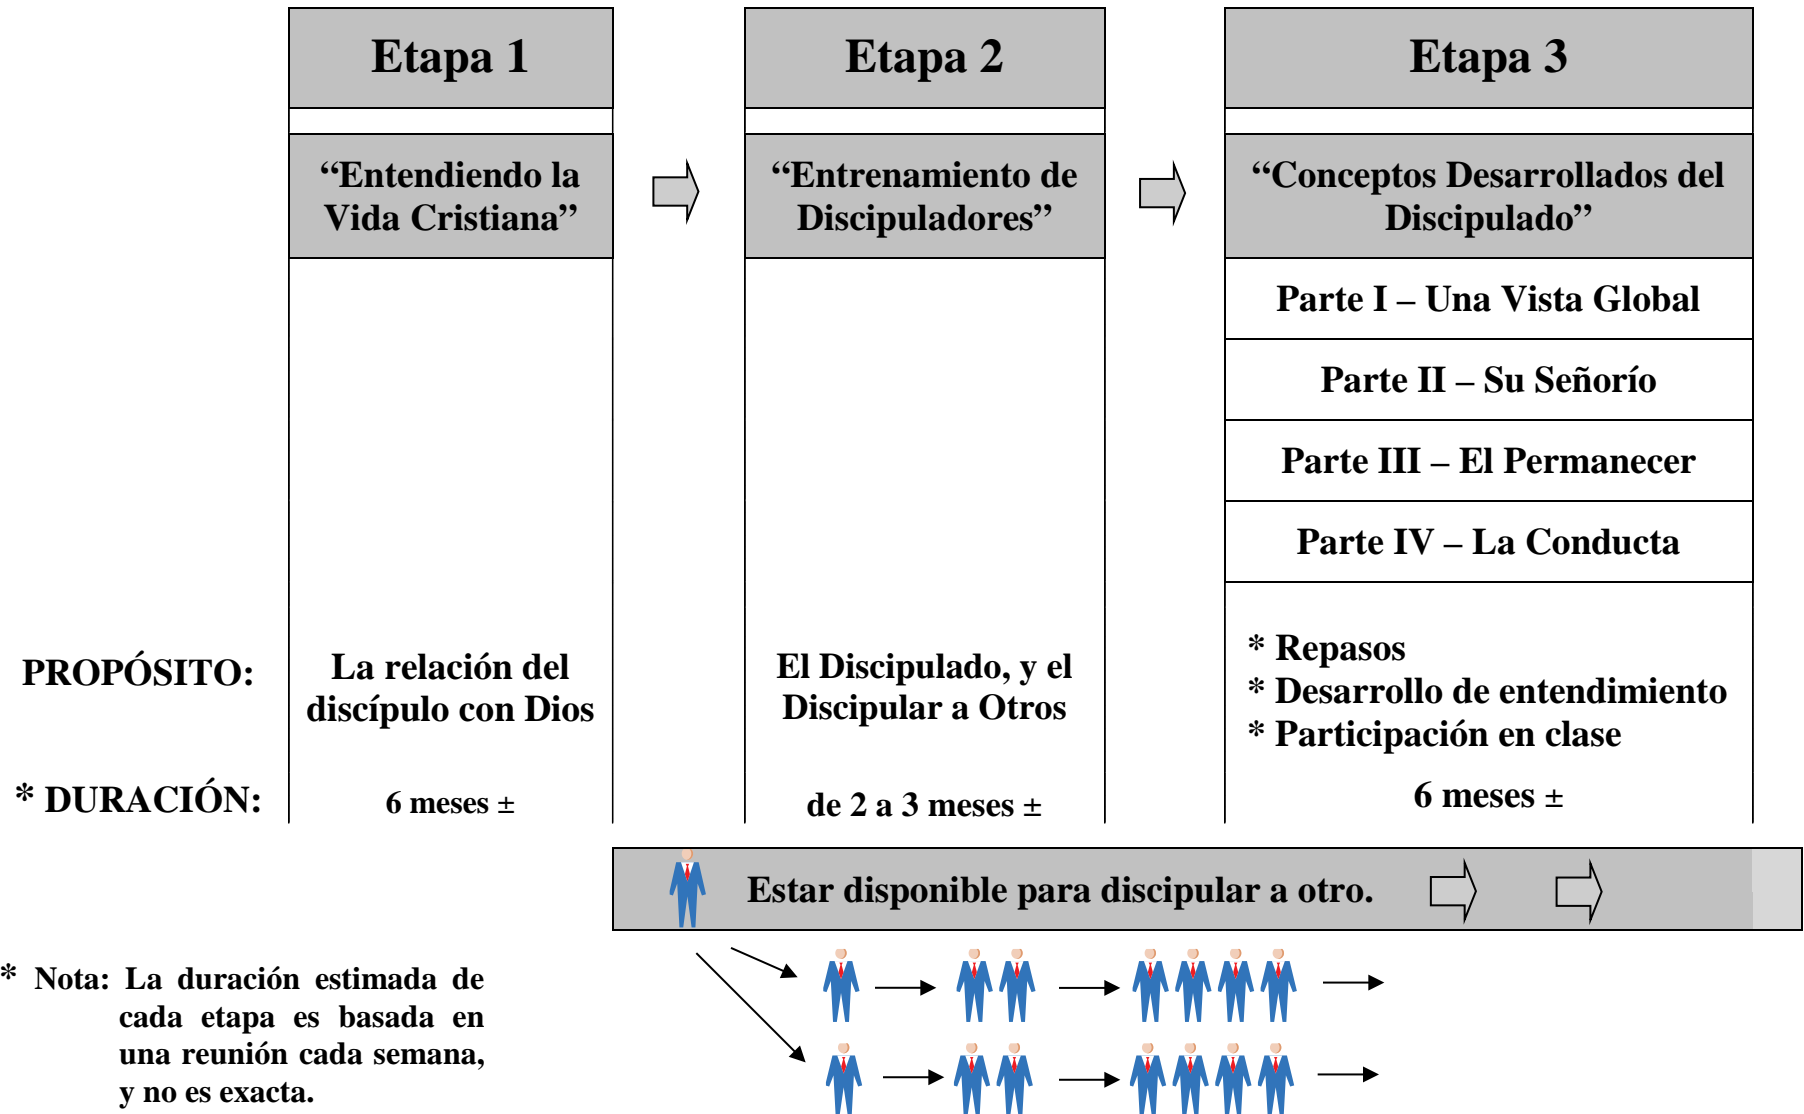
| | Etapa 1 | Etapa 2 | Etapa 3 |
|---|---|---|---|
| | “Entendiendo la Vida Cristiana” | “Entrenamiento de Discipuladores” | “Conceptos Desarrollados del Discipulado” |
| | | | Parte I – Una Vista Global |
| | | | Parte II – Su Señorío |
| | | | Parte III – El Permanecer |
| | | | Parte IV – La Conducta |
| PROPÓSITO: | La relación del discípulo con Dios | El Discipulado, y el Discipular a Otros | * Repasos<br>* Desarrollo de entendimiento<br>* Participación en clase |
| * DURACIÓN: | 6 meses ± | de 2 a 3 meses ± | 6 meses ± |

Estar disponible para discipular a otro.

* Nota: La duración estimada de cada etapa es basada en una reunión cada semana, y no es exacta.